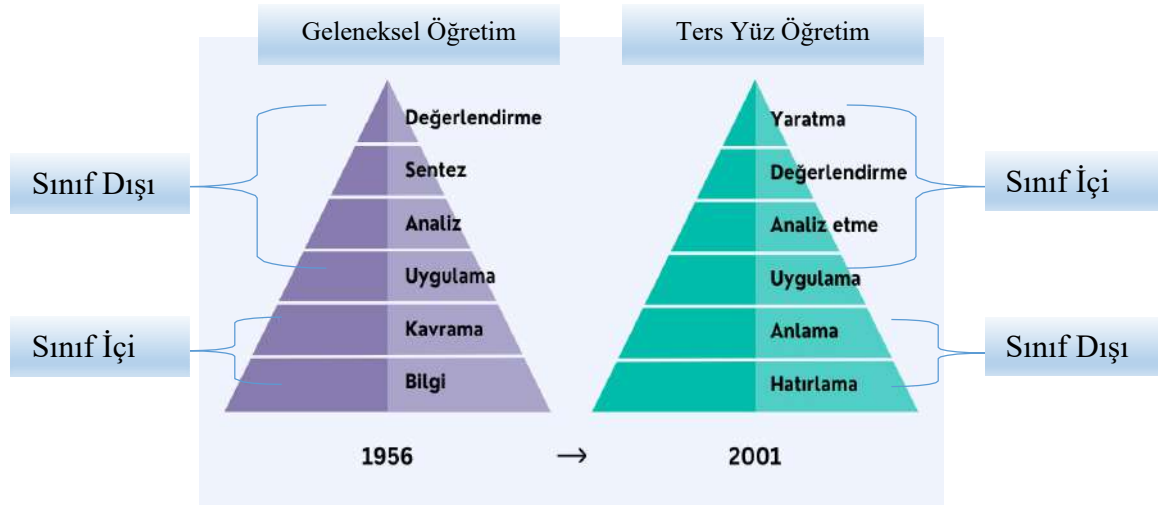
Geleneksel Öğretim

Ters Yüz Öğretim

Sınıf Dışı

Değerlendirme

Sentez

Analiz

Uygulama

Sınıf İçi

Kavrama

Bilgi

Yaratma

Değerlendirme

Sınıf İçi

Analiz etme

Uygulama

Anlama

Sınıf Dışı

Hatırlama

1956 → 2001